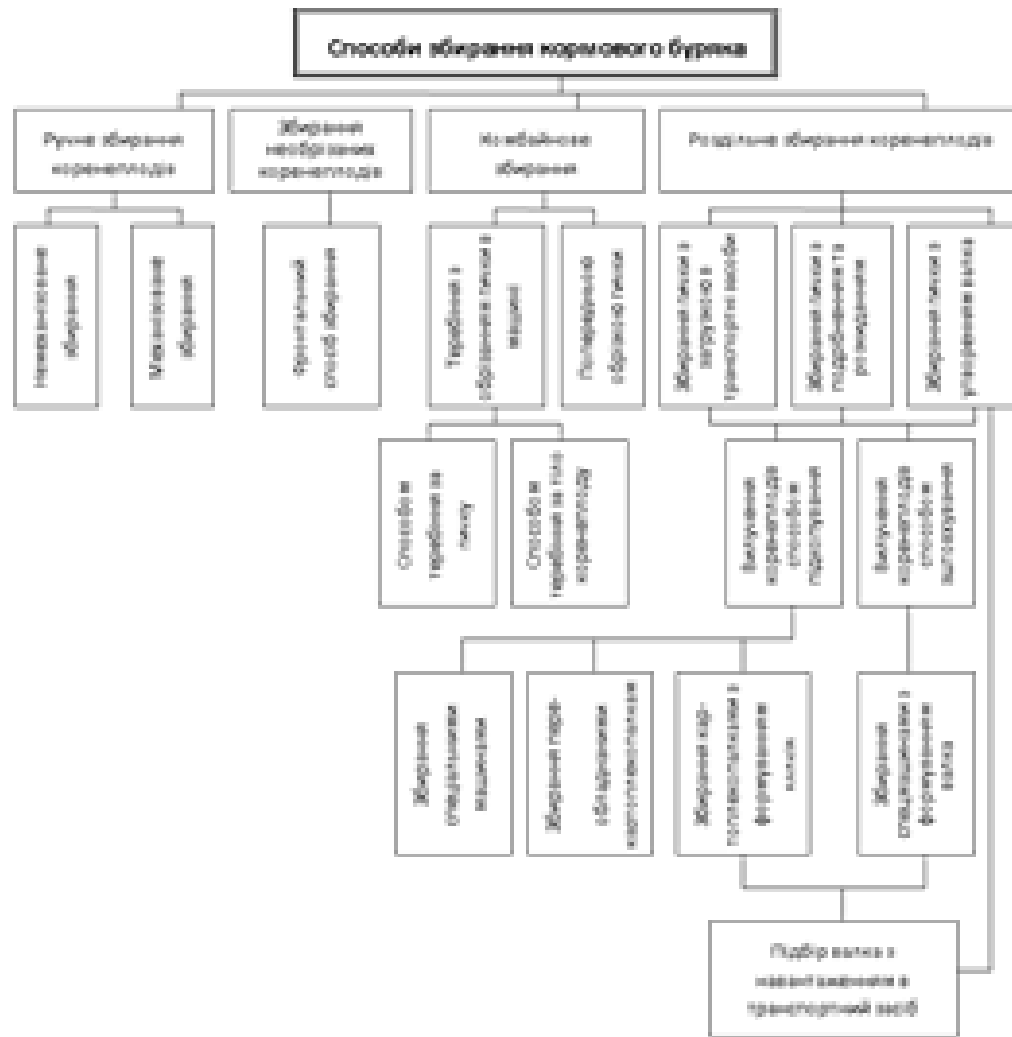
Способи збирання кормового буряка

Ручне збирання коренеплодів

Збирання необрізаних коренеплодів

Комбайнове збирання

Роздільне збирання коренеплодів

Немеханізоване збирання

Механізоване збирання

Фронтальний спосіб збирання

Теребління з обрізанням гички в машині

Попереднє обрізання гички

Збирання гички з завантаженням в транспортні засоби

Збирання гички з подрібненням та розкиданням

Збирання гички з утворенням валка

Способи теребління за гичку

Способи теребління за тіло коренеплоду

Викопування коренеплодів способом підкопування

Викопування коренеплодів способом витеребування

Збирання спеціальними машинами

Збирання переобладнаними картоплезбиральними

Збирання картоплекопачами з формуванням валка

Збирання спеціальними з формуванням валка

Підбір валка з навантаженням в транспортний засіб